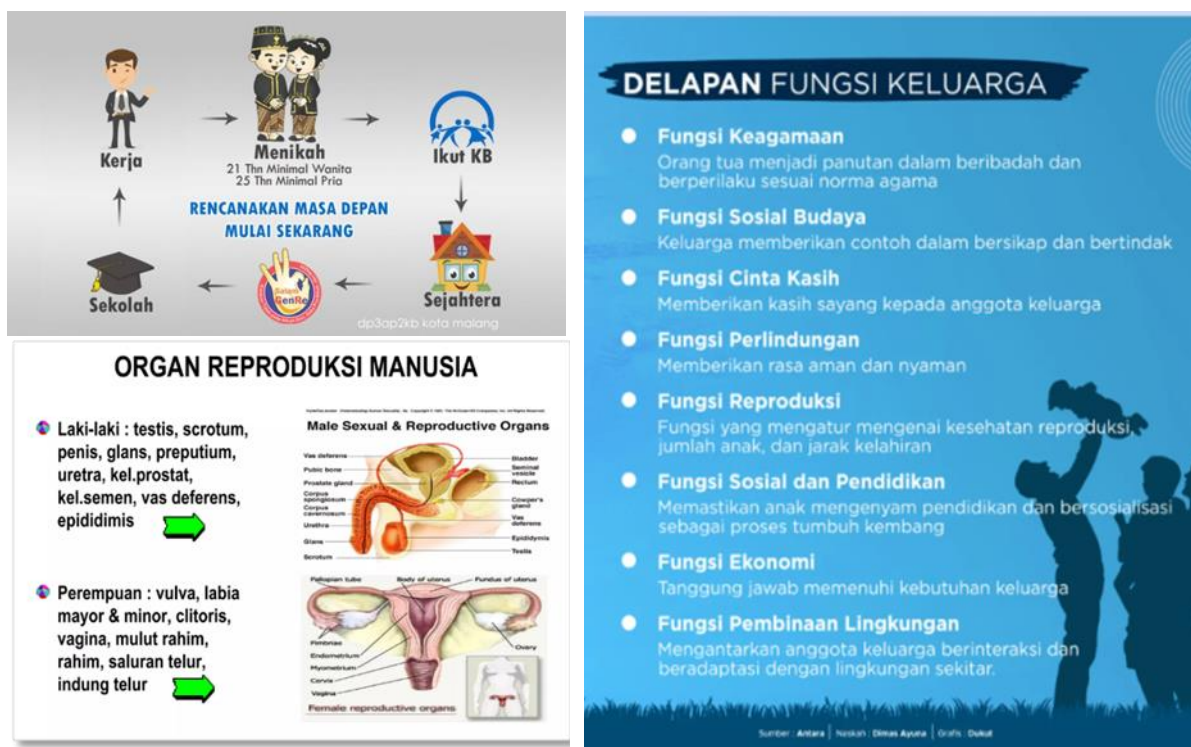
Kerja

Menikah
21 Thn Minimal Wanita
25 Thn Minimal Pria

Ikut KB

RENCANAKAN MASA DEPAN
MULAI SEKARANG

Sekolah

GenRe

Sejahtera

dp3ap2kb kota malang

ORGAN REPRODUKSI MANUSIA

Laki-laki : testis, scrotum, penis, glans, preputium, uretra, kel.prostat, kel.semen, vas deferens, epididimis

Male Sexual & Reproductive Organs

Vas deferens
Pubic bone
Prostate gland
Corpus spongiosum
Corpus cavernosum
Urethra
Glans
Scrotum
Bladder
Seminal vesicle
Rectum
Cowper's gland
Vas deferens
Epididymis
Testis

Perempuan : vulva, labia mayor & minor, clitoris, vagina, mulut rahim, rahim, saluran telur, indung telur

Fallopian tube
Body of uterus
Fundus of uterus
Fimbriae
Endometrium
Myometrium
Cervix
Vagina
Ovary
Female reproductive organs

DELAPAN FUNGSI KELUARGA

Fungsi Keagamaan
Orang tua menjadi panutan dalam beribadah dan berperilaku sesuai norma agama

Fungsi Sosial Budaya
Keluarga memberikan contoh dalam bersikap dan bertindak

Fungsi Cinta Kasih
Memberikan kasih sayang kepada anggota keluarga

Fungsi Perlindungan
Memberikan rasa aman dan nyaman

Fungsi Reproduksi
Fungsi yang mengatur mengenai kesehatan reproduksi, jumlah anak, dan jarak kelahiran

Fungsi Sosial dan Pendidikan
Memastikan anak mengenyam pendidikan dan bersosialisasi sebagai proses tumbuh kembang

Fungsi Ekonomi
Tanggung jawab memenuhi kebutuhan keluarga

Fungsi Pembinaan Lingkungan
Mengantarkan anggota keluarga berinteraksi dan beradaptasi dengan lingkungan sekitar.

Sumber : Antara | Naskah : Dimas Ayuna | Grafis : Dukut